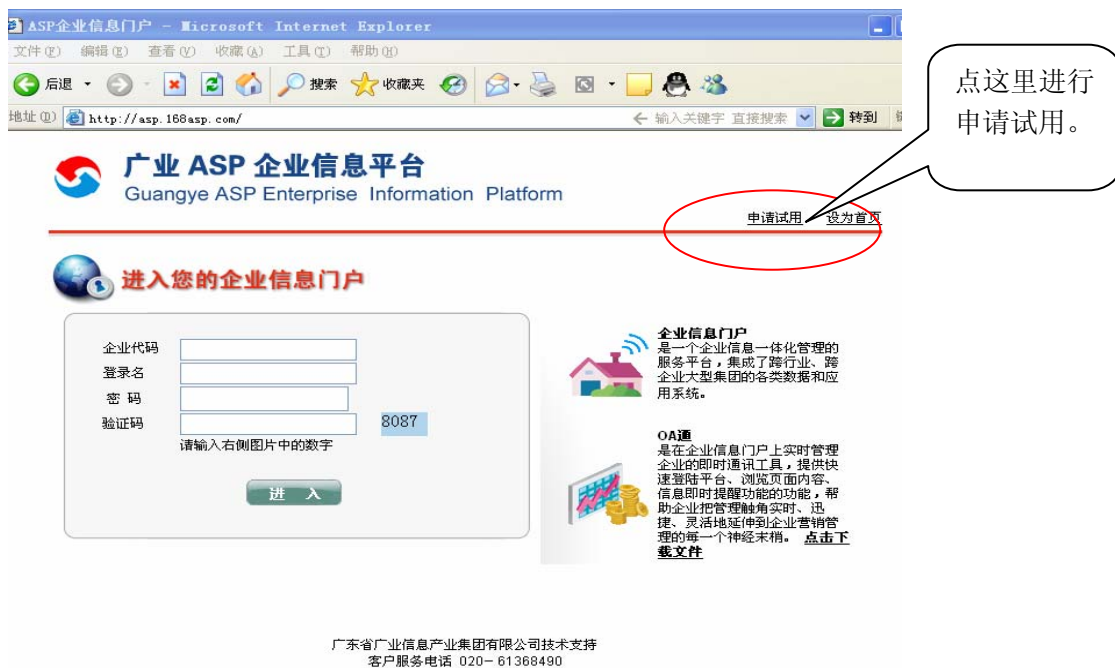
ASP企业信息门户 - Microsoft Internet Explorer

文件(F) 编辑(E) 查看(V) 收藏(A) 工具(T) 帮助(H)

后退 搜索 收藏夹

地址(D) http://asp.168asp.com/

← 输入关键字 直接搜索 转到

点这里进行申请试用。

广业 ASP 企业信息平台
Guangye ASP Enterprise Information Platform

申请试用 设为首页

进入您的企业信息门户

企业代码
登录名
密 码
验证码 8087
请输入右侧图片中的数字

进 入

企业信息门户
是一个企业信息一体化管理的服务平台，集成了跨行业、跨企业大型集团的各类数据和应用系统。

OA通
是在企业信息门户上实时管理企业的即时通讯工具，提供快速登陆平台、浏览页面内容、信息即时提醒功能的功能，帮助企业把管理触角实时、迅捷、灵活地延伸到企业营销管理的每一个神经末梢。 点击下载文件

广东省广业信息产业集团有限公司技术支持
客户服务电话 020-61368490